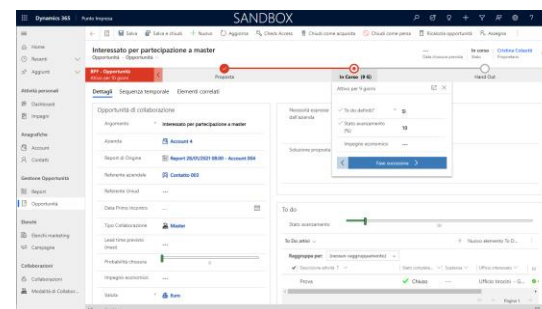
Dynamics 365 | Punto Impresa

SANDBOX

Home
Recenti
Aggiunti

Attività personali
Dashboard
Impegni

Anagrafiche
Account
Contatti

Gestione Opportunità
Report
Opportunità

Eventi
Elenchi marketing
Campagne

Collaborazioni
Collaborazioni
Modalità di Collabor...

Salva
Salva e chiudi
+ Nuovo
Aggiorna
Check Access
Chiudi come acquisita
Chiudi come persa
Ricalcola opportunità
Assegna

Interessato per partecipazione a master
Opportunità · Opportunità

In corso
Stato
Cristina Colautti
Proprietario

BPF - Opportunità
Attivo per 15 giorni

Proposta
In Corso (9 G)
Hand Out

Dettagli
Sequenza temporale
Elementi correlati

Opportunità di collaborazione

Argomento
Interessato per partecipazione a master

Azienda
Account 4

Report di Origine
Report 29/01/2021 08:00 - Account 004

Referente aziendale
Contatto 003

Referente Unisal

Data Primo Incontro

Tipo Collaborazione
Master

Lead time previsto (mesi)

Probabilità chiusura

Impegno economico

Valuta
Euro

Necessità espresse dall'azienda

Soluzione proposta

Attivo per 9 giorni

To do definiti?
Sì

Stato avanzamento (%)
10

Impegno economico

Fase successiva >

To do

Stato avanzamento

To Do attivi

+ Nuovo elemento To D...

Raggruppa per
(nessun raggruppamento)

Descrizione attività
Stato completa...
Scadenza
Ufficio interessato

Prova
Chiuso
Ufficio tirocini - G...

Pagina 1